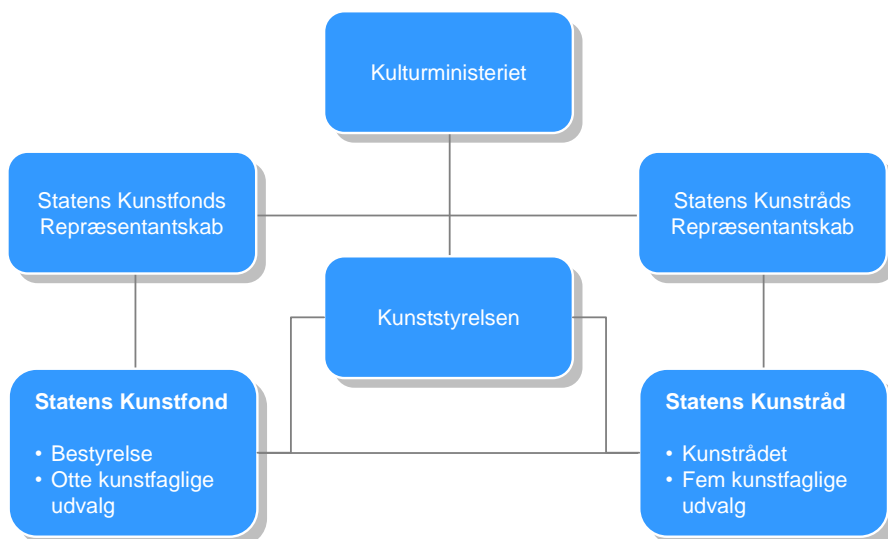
Kulturministeriet

Statens Kunstfonds Repræsentantskab

Statens Kunstråds Repræsentantskab

Kunststyrelsen

**Statens Kunstfond**

• Bestyrelse
• Otte kunstfaglige udvalg

**Statens Kunstråd**

• Kunstrådet
• Fem kunstfaglige udvalg